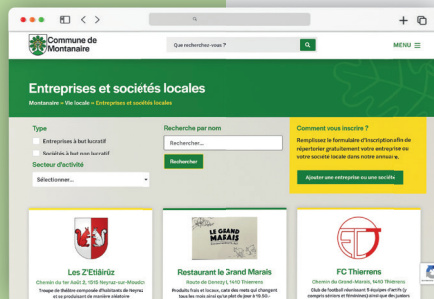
Commune de Montanaire

Que recherchez-vous ?

MENU

Entreprises et sociétés locales

Montanaire » Vie locale » Entreprises et sociétés locales

Type

Entreprises à but lucratif

Sociétés à but non lucratif

Secteur d'activité

Sélectionner...

Recherche par nom

Rechercher...

Rechercher

Comment vous inscrire ?

Remplissez le formulaire d'inscription afin de répertorier gratuitement votre entreprise ou votre société locale dans notre annuaire.

Ajouter une entreprise ou une société

LE GRAND MARAIS

Les Z'Etiâirüz

Chemin du Ter Aubt 2, 1015 Neyruz-sur-Moudon

Troupe de théâtre composée d'habitants de Neyruz et se produisant de manière aléatoire

Restaurant le Grand Marais

Route de Denezy 1, 1410 Thierrens

Produits frais et locaux, cave des mets qui changent tous les mois ainsi qu'un plat du jour à 18.50-

FC Thierrens

Chemin du Grand-Marais, 1410 Thierrens

Club de football réunissant 9 équipes d'actifs (y compris séniors et féminines) ainsi que des juniors